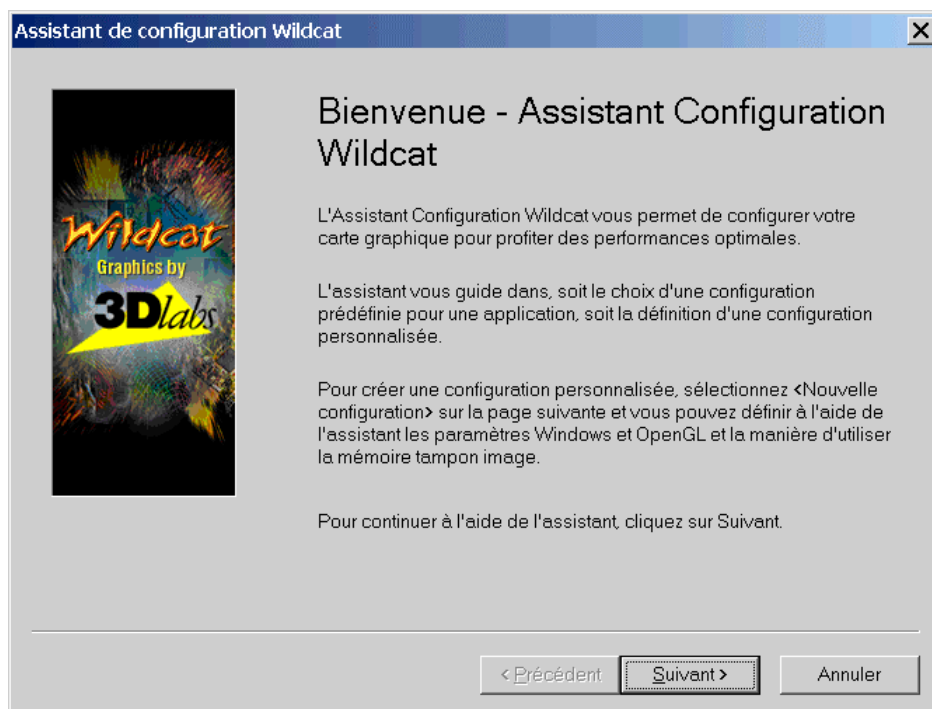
Assistant de configuration Wildcat

Wildcat
Graphics by
3Dlabs

Bienvenue - Assistant Configuration Wildcat

L'Assistant Configuration Wildcat vous permet de configurer votre carte graphique pour profiter des performances optimales.

L'assistant vous guide dans, soit le choix d'une configuration prédéfinie pour une application, soit la définition d'une configuration personnalisée.

Pour créer une configuration personnalisée, sélectionnez <Nouvelle configuration> sur la page suivante et vous pouvez définir à l'aide de l'assistant les paramètres Windows et OpenGL et la manière d'utiliser la mémoire tampon image.

Pour continuer à l'aide de l'assistant, cliquez sur Suivant.

< Précédent | Suivant > | Annuler